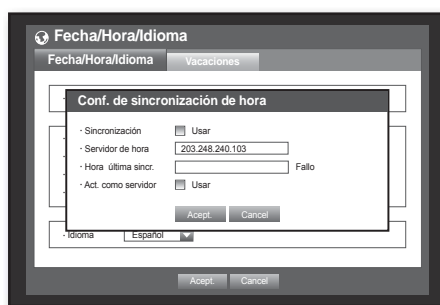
Fecha/Hora/Idioma

Fecha/Hora/Idioma
Vacaciones

Conf. de sincronización de hora

· Sincronización
Usar
· Servidor de hora
203.248.240.103
· Hora última sincr.
Fallo
· Act. como servidor
Usar

Acept.
Cancel

· Idioma
Español

Acept.
Cancel